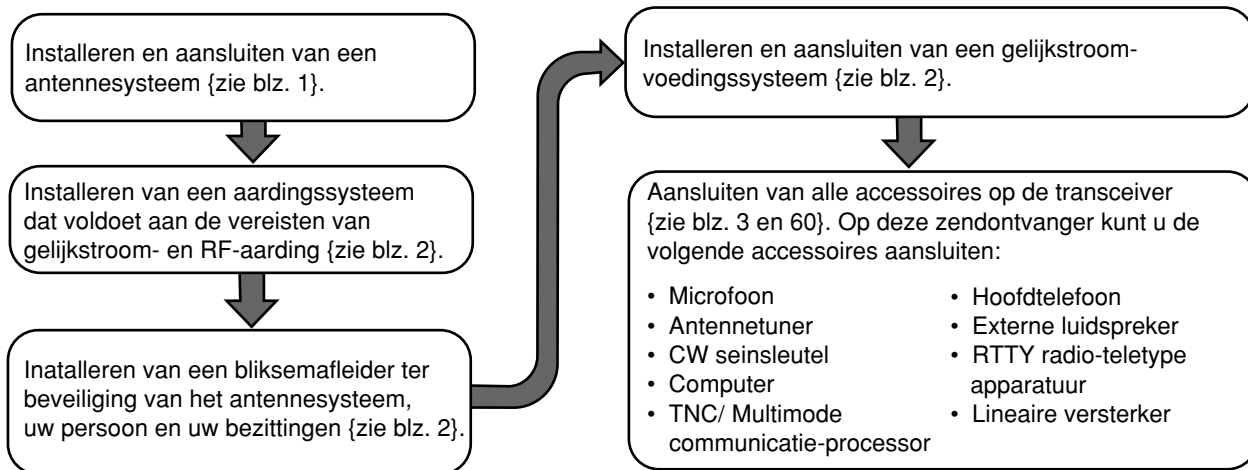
Installeren en aansluiten van een antennesysteem {zie blz. 1}.

Installeren van een aardingssysteem dat voldoet aan de vereisten van gelijkstroom- en RF-aarding {zie blz. 2}.

Inatalleren van een bliksemafleider ter beveiliging van het antennesysteem, uw persoon en uw bezittingen {zie blz. 2}.

Installeren en aansluiten van een gelijkstroomvoedingssysteem {zie blz. 2}.

Aansluiten van alle accessoires op de transceiver {zie blz. 3 en 60}. Op deze zendontvanger kunt u de volgende accessoires aansluiten:

• Microfoon
• Antennetuner
• CW seinsleutel
• Computer
• TNC/ Multimode communicatie-processor

• Hoofdtelefoon
• Externe luidspreker
• RTTY radio-teletype apparatuur
• Lineaire versterker